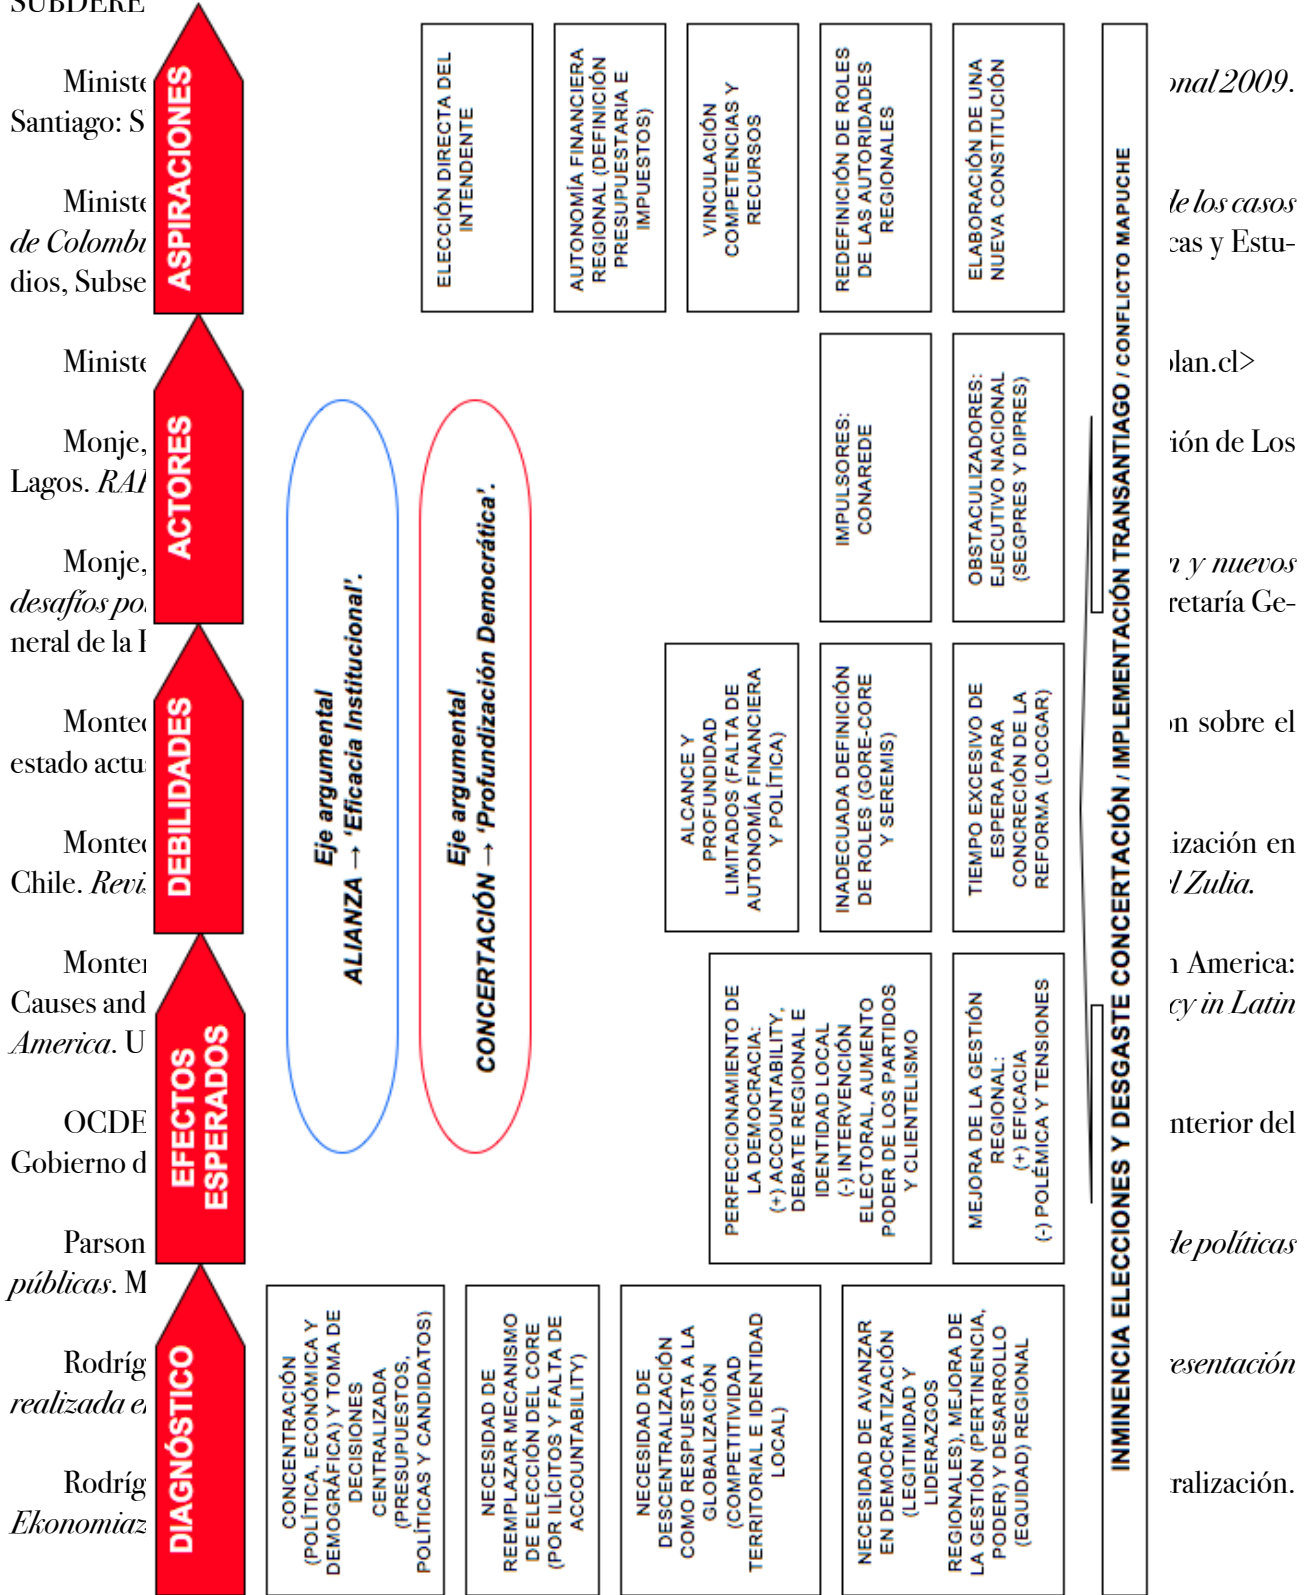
SUBDERE

Ministe | Santiago: S | onal 2009.

Ministe | de Colombi | dios, Subse | le los casos | cas y Estu-

Ministe | plan.cl>

Monje, | Lagos. RAI | ión de Los

Monje, | desafíos po | neral de la I | n y nuevos | retaría Ge-

Monte | estado actu | n sobre el

Monte | Chile. Revi | ización en | l Zulia.

Monte | Causes and | America. U | n America: | cy in Latin

OCDE | Gobierno d | nterior del

Parson | públicas. M | le políticas

Rodríg | realizada e | esentación

Rodríg | Ekonomiaz | ralización.

ASPIRACIONES

ACTORES

DEBILIDADES

EFECTOS ESPERADOS

DIAGNÓSTICO

ELECCIÓN DIRECTA DEL INTENDENTE

AUTONOMÍA FINANCIERA REGIONAL (DEFINICIÓN PRESUPUESTARIA E IMPUESTOS)

VINCULACIÓN COMPETENCIAS Y RECURSOS

REDEFINICIÓN DE ROLES DE LAS AUTORIDADES REGIONALES

ELABORACIÓN DE UNA NUEVA CONSTITUCIÓN

IMPULSORES: CONAREDE

OBSTACULIZADORES: EJECUTIVO NACIONAL (SEGPRES Y DIPRES)

Eje argumental ALIANZA → 'Eficacia Institucional'.

Eje argumental CONCERTACIÓN → 'Profundización Democrática'.

ALCANCE Y PROFUNDIDAD LIMITADOS (FALTA DE AUTONOMÍA FINANCIERA Y POLÍTICA)

INADECUADA DEFINICIÓN DE ROLES (GORE-CORE Y SEREMIS)

TIEMPO EXCESIVO DE ESPERA PARA CONCRECIÓN DE LA REFORMA (LOCGAR)

PERFECCIONAMIENTO DE LA DEMOCRACIA: (+) ACCOUNTABILITY, DEBATE REGIONAL E IDENTIDAD LOCAL (-) INTERVENCIÓN ELECTORAL, AUMENTO PODER DE LOS PARTIDOS Y CLIENTELISMO

MEJORA DE LA GESTIÓN REGIONAL: (+) EFICACIA (-) POLÉMICA Y TENSIONES

CONCENTRACIÓN (POLÍTICA, ECONÓMICA Y DEMOGRÁFICA) Y TOMA DE DECISIONES CENTRALIZADA (PRESUPUESTOS, POLÍTICAS Y CANDIDATOS)

NECESIDAD DE REEMPLAZAR MECANISMO DE ELECCIÓN DEL CORE (POR ILÍCITOS Y FALTA DE ACCOUNTABILITY)

NECESIDAD DE DESCENTRALIZACIÓN COMO RESPUESTA A LA GLOBALIZACIÓN (COMPETITIVIDAD TERRITORIAL E IDENTIDAD LOCAL)

NECESIDAD DE AVANZAR EN DEMOCRATIZACIÓN (LEGITIMIDAD Y LIDERAZGOS REGIONALES), MEJORA DE LA GESTIÓN (PERTINENCIA, PODER) Y DESARROLLO (EQUIDAD) REGIONAL

INMINENCIA ELECCIONES Y DESGASTE CONCERTACIÓN / IMPLEMENTACIÓN TRANSANTIAGO / CONFLICTO MAPUCHE